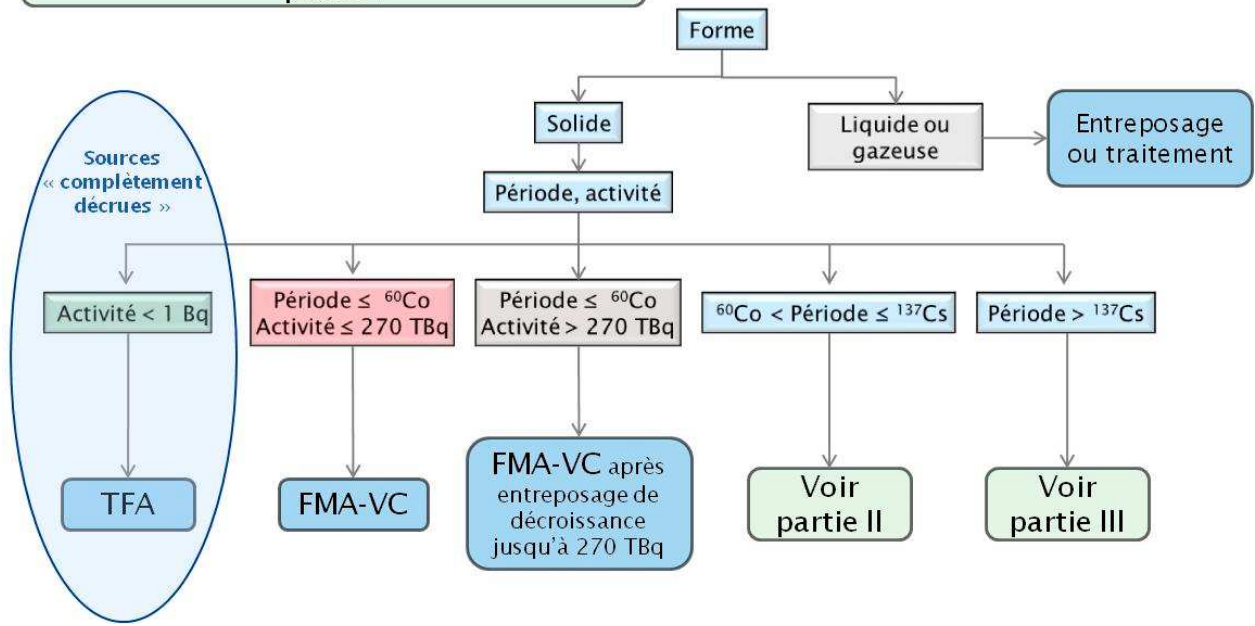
Forme

Solide

Liquide ou gazeuse

Entreposage ou traitement

Période, activité

Sources « complètement décrues »

Activité < 1 Bq

Période ≤ $^{60}$Co
Activité ≤ 270 TBq

Période ≤ $^{60}$Co
Activité > 270 TBq

$^{60}$Co < Période ≤ $^{137}$Cs

Période > $^{137}$Cs

TFA

FMA-VC

FMA-VC après entreposage de décroissance jusqu'à 270 TBq

Voir partie II

Voir partie III